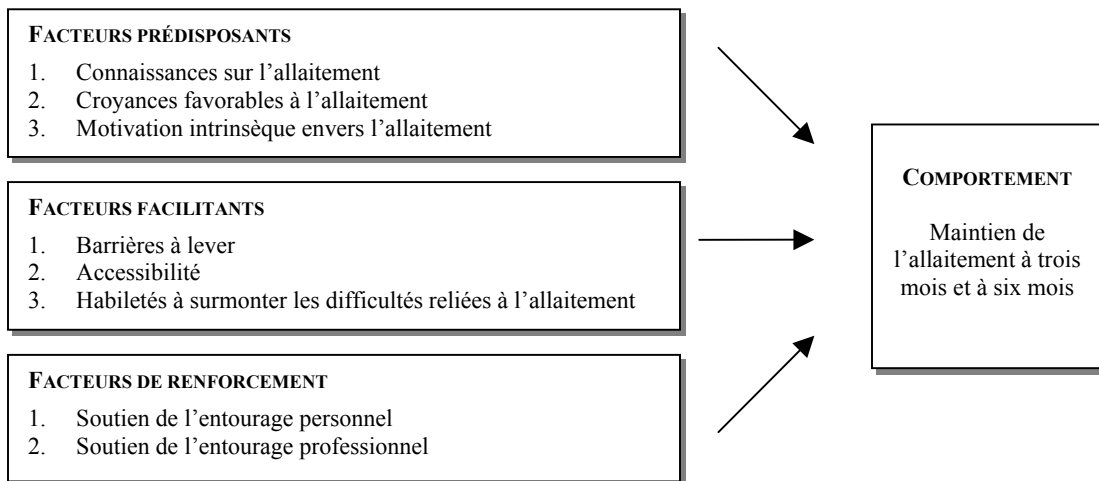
FACTEURS PRÉDISPOSANTS

1. Connaissances sur l'allaitement
2. Croyances favorables à l'allaitement
3. Motivation intrinsèque envers l'allaitement

FACTEURS FACILITANTS

1. Barrières à lever
2. Accessibilité
3. Habiletés à surmonter les difficultés reliées à l'allaitement

FACTEURS DE RENFORCEMENT

1. Soutien de l'entourage personnel
2. Soutien de l'entourage professionnel

COMPORTEMENT

Maintien de l'allaitement à trois mois et à six mois